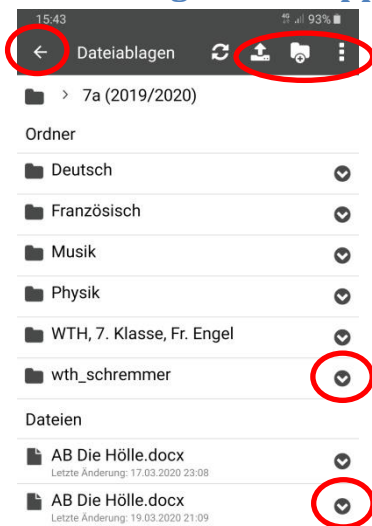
15:43
93%
Dateiablagen
> 7a (2019/2020)
Ordner
Deutsch
Französisch
Musik
Physik
WTH, 7. Klasse, Fr. Engel
wth_schremmer
Dateien
AB Die Hölle.docx
Letzte Änderung: 17.03.2020 23:08
AB Die Hölle.docx
Letzte Änderung: 19.03.2020 21:09